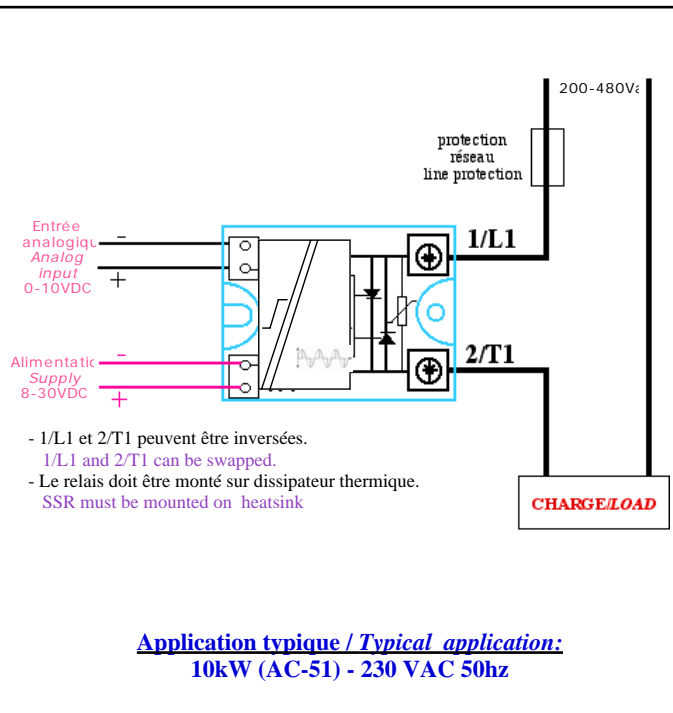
200-480Va

protection
réseau
line protection

Entrée
analogiqu
Analog
input
0-10VDC

−
+

1/L1

2/T1

Alimentatic
Supply
8-30VDC

−
+

- 1/L1 et 2/T1 peuvent être inversées.
1/L1 and 2/T1 can be swapped.
- Le relais doit être monté sur dissipateur thermique.
SSR must be mounted on heatsink

CHARGE/LOAD

Application typique / Typical application:
10kW (AC-51) - 230 VAC 50hz